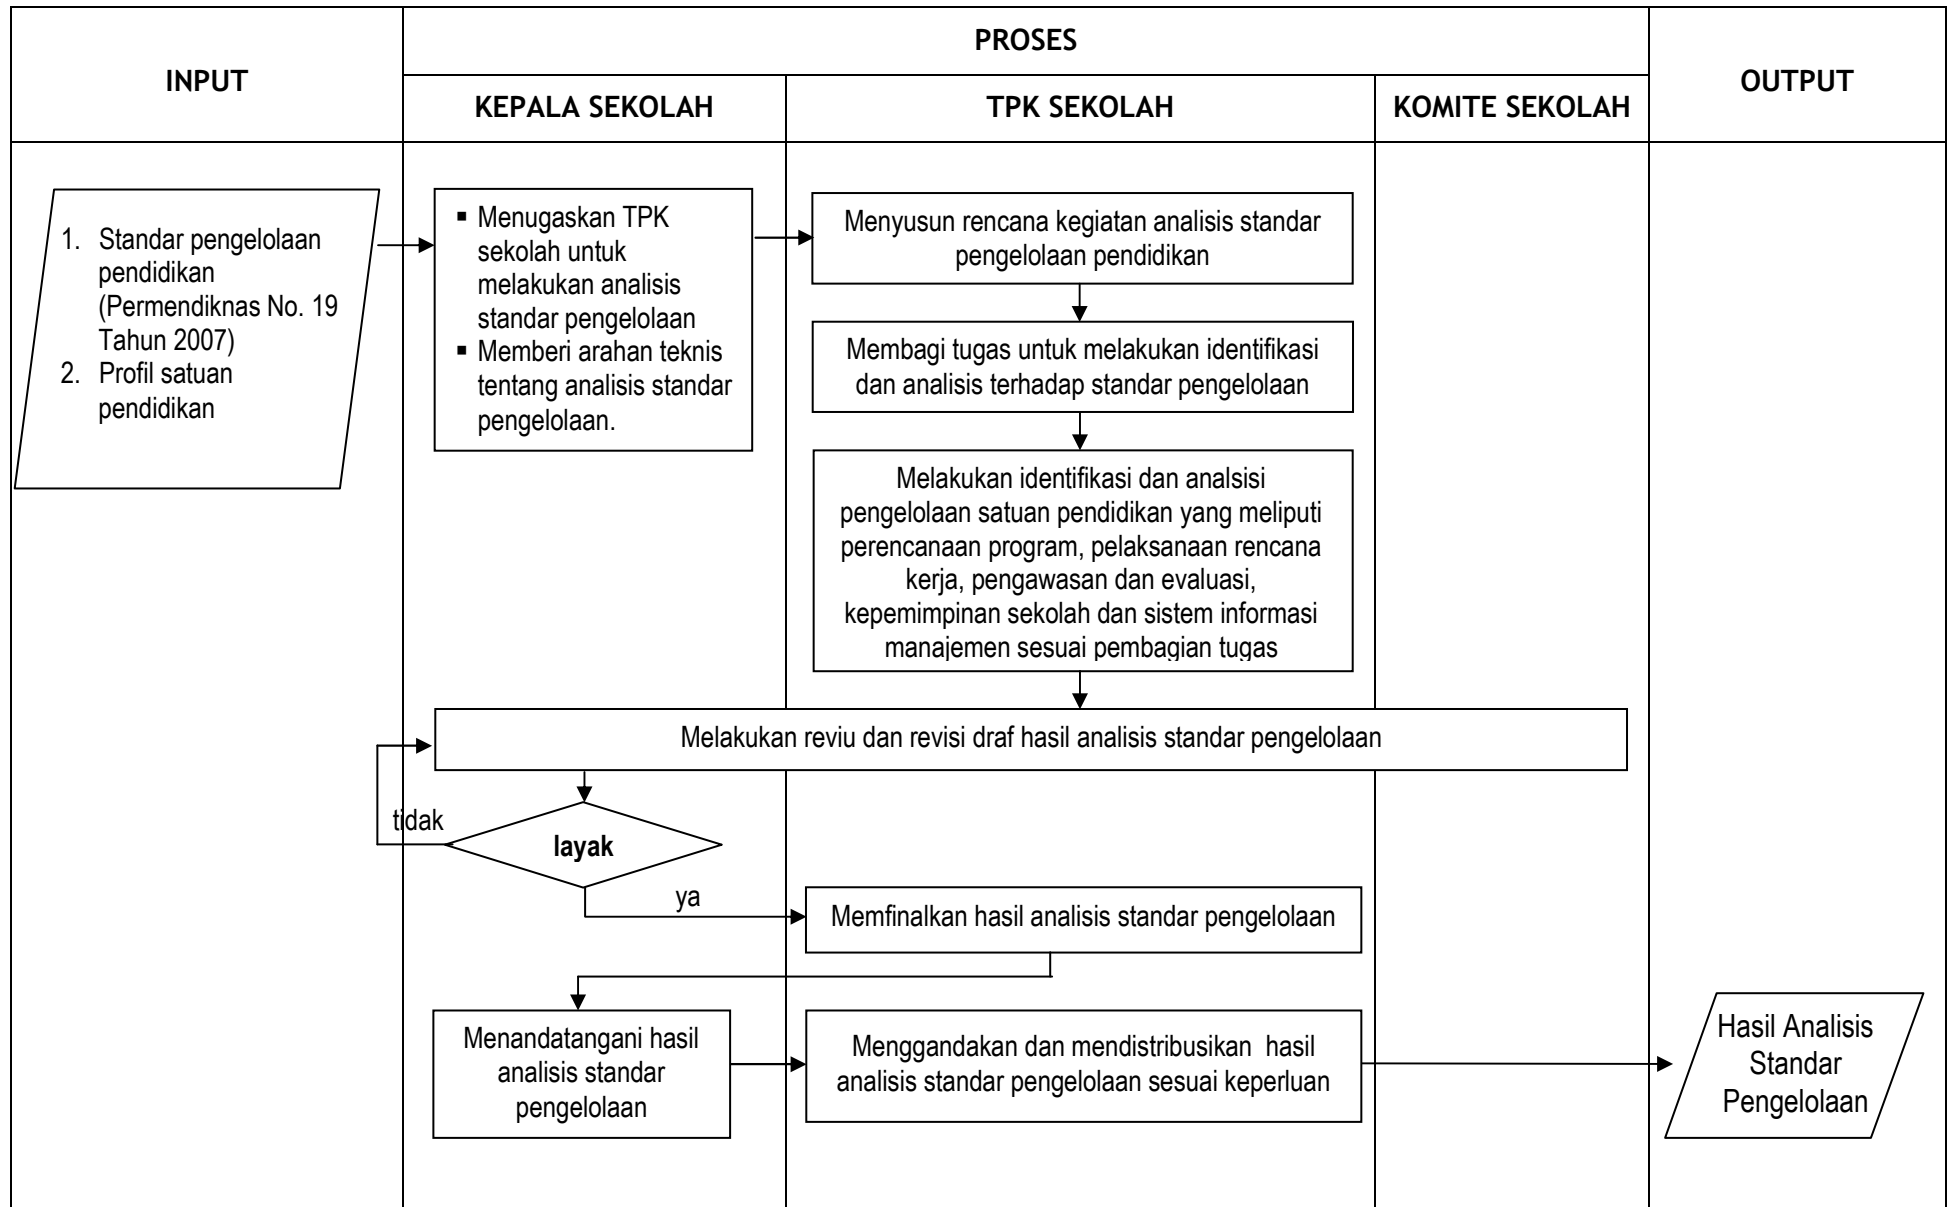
| INPUT | PROSES | | | OUTPUT |
|---|---|---|---|---|
| | KEPALA SEKOLAH | TPK SEKOLAH | KOMITE SEKOLAH | |

1. Standar pengelolaan pendidikan (Permendiknas No. 19 Tahun 2007)
2. Profil satuan pendidikan

▪ Menugaskan TPK sekolah untuk melakukan analisis standar pengelolaan
▪ Memberi arahan teknis tentang analisis standar pengelolaan.

Menyusun rencana kegiatan analisis standar pengelolaan pendidikan

Membagi tugas untuk melakukan identifikasi dan analisis terhadap standar pengelolaan

Melakukan identifikasi dan analsisi pengelolaan satuan pendidikan yang meliputi perencanaan program, pelaksanaan rencana kerja, pengawasan dan evaluasi, kepemimpinan sekolah dan sistem informasi manajemen sesuai pembagian tugas

Melakukan reviu dan revisi draf hasil analisis standar pengelolaan

tidak

layak

ya

Memfinalkan hasil analisis standar pengelolaan

Menandatangani hasil analisis standar pengelolaan

Menggandakan dan mendistribusikan hasil analisis standar pengelolaan sesuai keperluan

Hasil Analisis Standar Pengelolaan